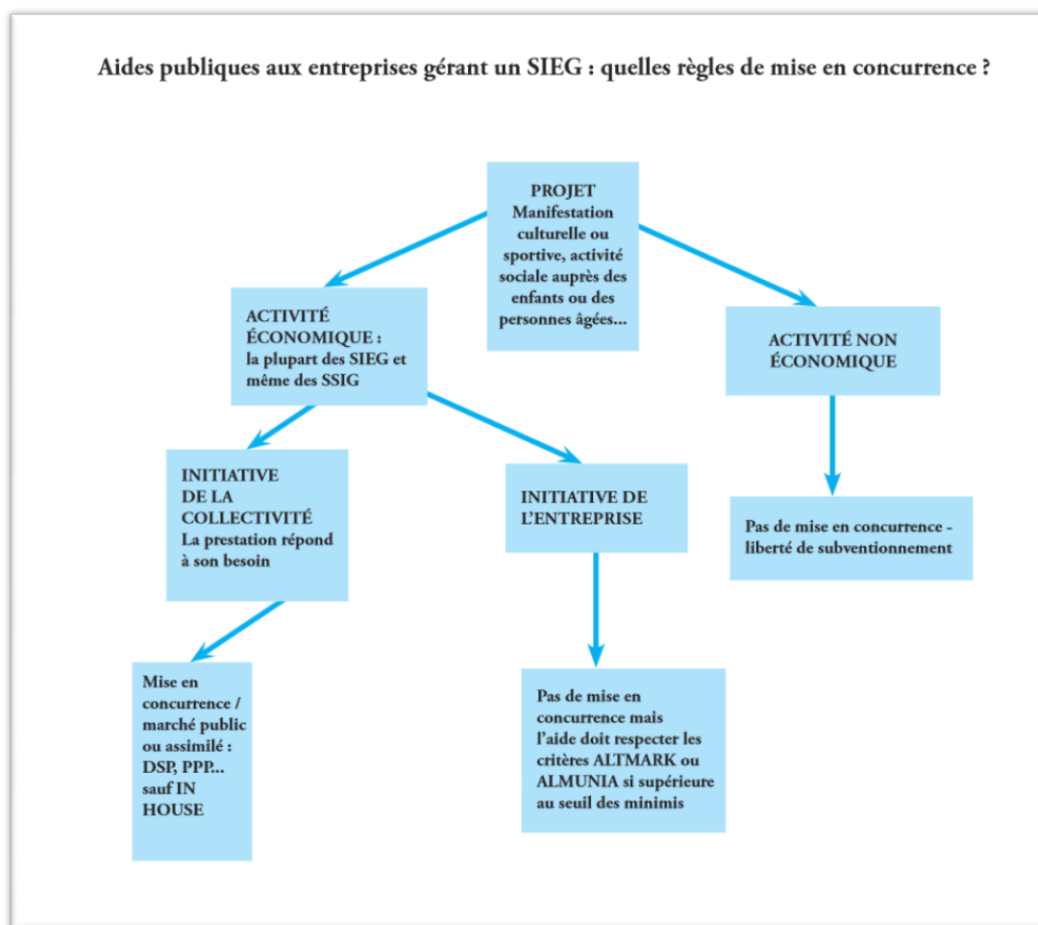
Aides publiques aux entreprises gérant un SIEG : quelles règles de mise en concurrence ?

PROJET
Manifestation culturelle ou sportive, activité sociale auprès des enfants ou des personnes âgées...

ACTIVITÉ ÉCONOMIQUE : la plupart des SIEG et même des SSIG

ACTIVITÉ NON ÉCONOMIQUE

INITIATIVE DE LA COLLECTIVITÉ
La prestation répond à son besoin

INITIATIVE DE L'ENTREPRISE

Pas de mise en concurrence - liberté de subventionnement

Mise en concurrence / marché public ou assimilé : DSP, PPP... sauf IN HOUSE

Pas de mise en concurrence mais l'aide doit respecter les critères ALTMARK ou ALMUNIA si supérieure au seuil des minimis